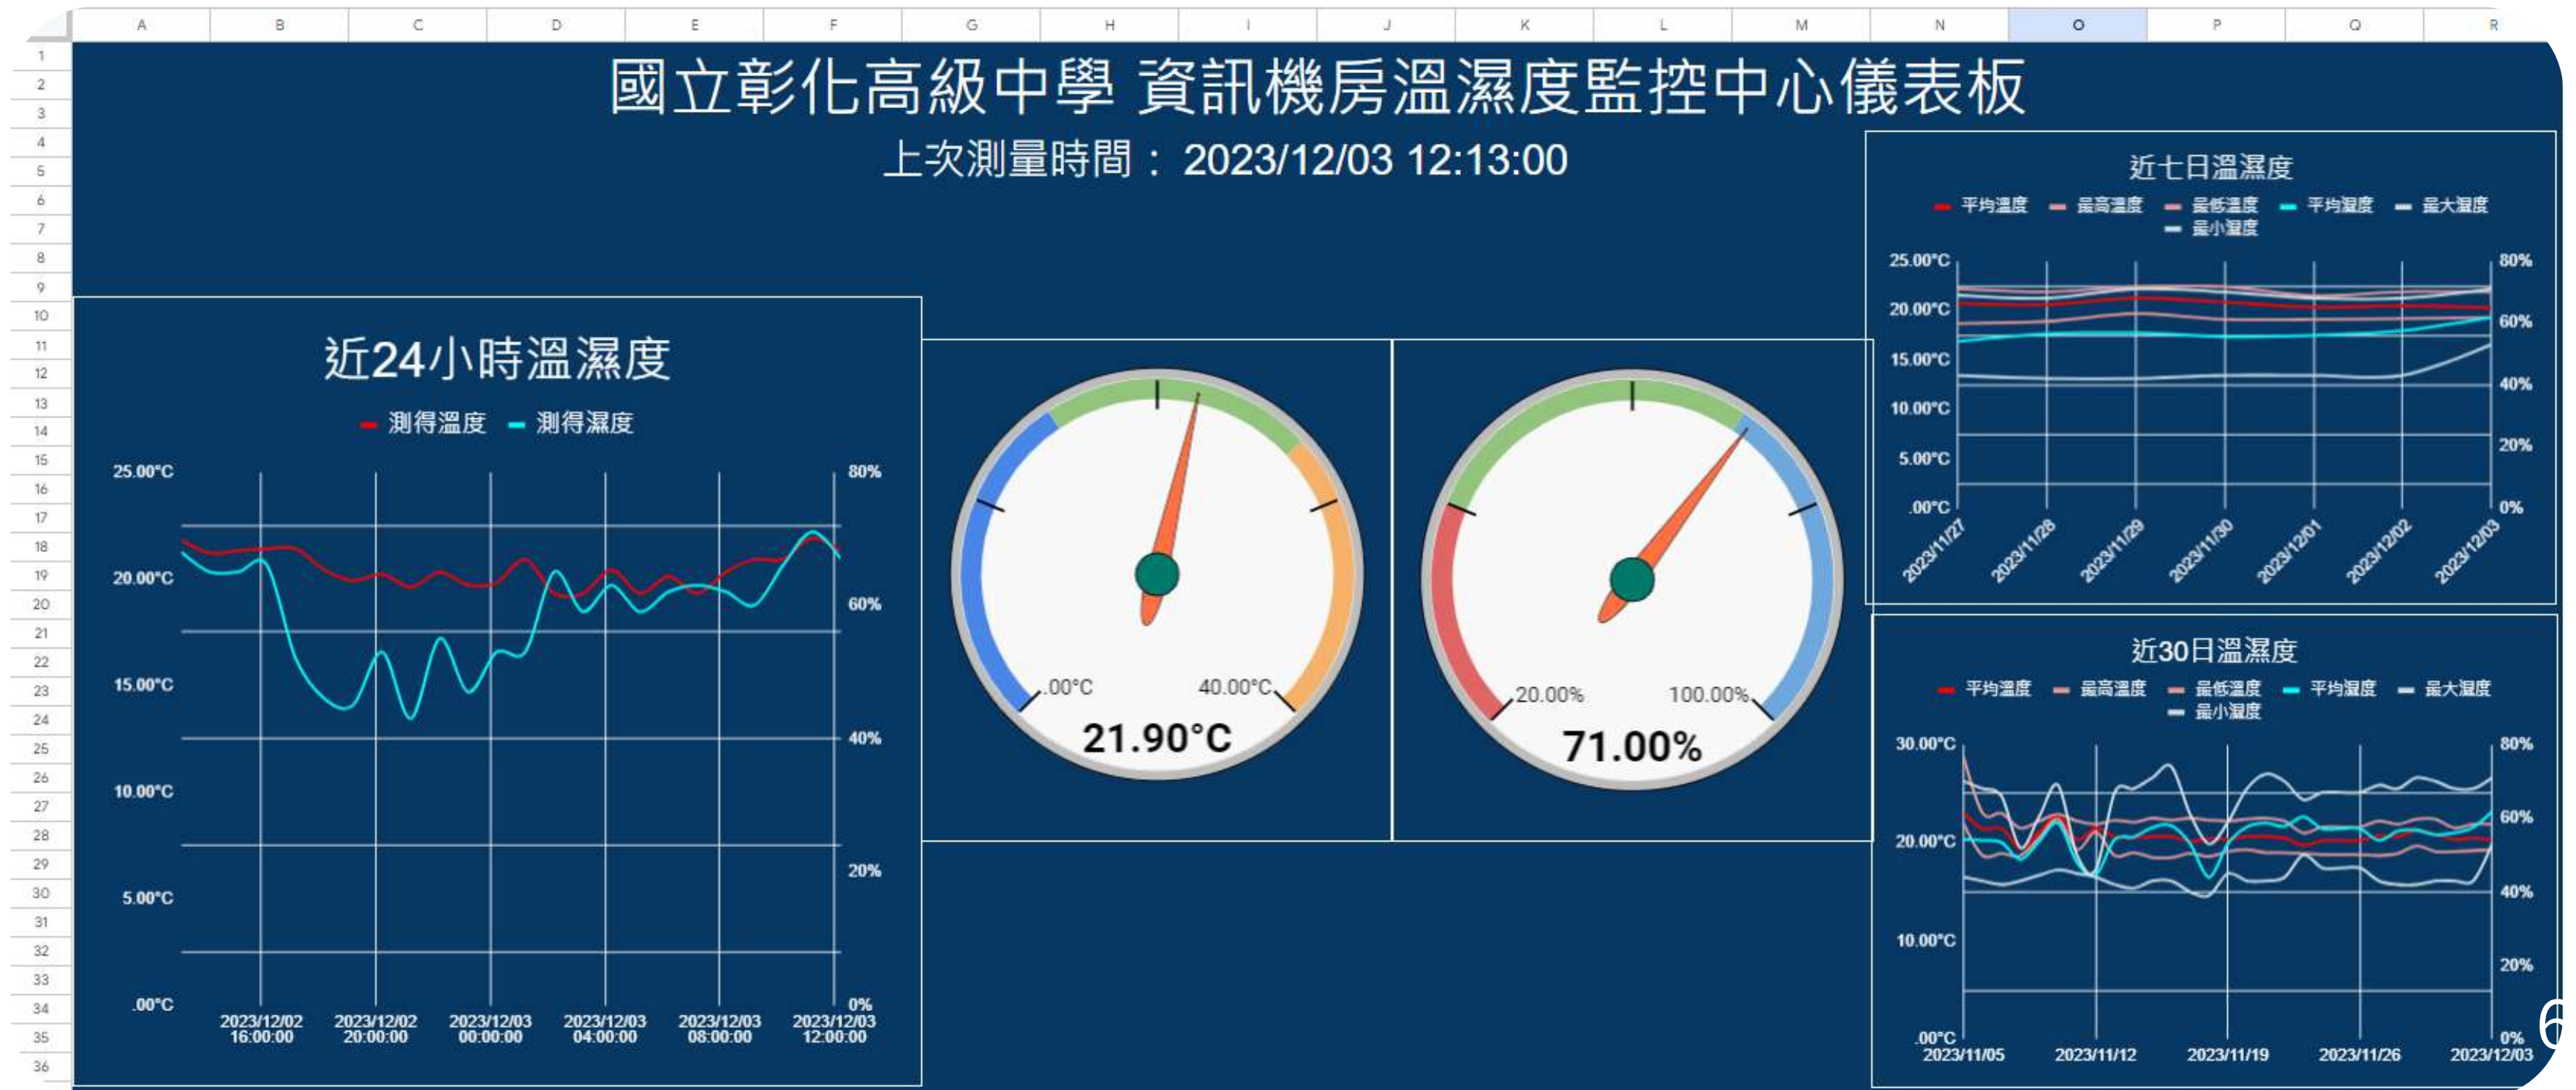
| A | B | C | D | E | F | G | H | I | J | K | L | M | N | O | P | Q | R |
|---|---|---|---|---|---|---|---|---|---|---|---|---|---|---|---|---|---|

1 2 3 4 5 6 7 8 9 10 11 12 13 14 15 16 17 18 19 20 21 22 23 24 25 26 27 28 29 30 31 32 33 34 35 36

國立彰化高級中學 資訊機房溫濕度監控中心儀表板

上次測量時間： 2023/12/03 12:13:00

近24小時溫濕度

測得溫度 測得濕度

25.00°C 20.00°C 15.00°C 10.00°C 5.00°C .00°C

80% 60% 40% 20% 0%

2023/12/02 16:00:00 2023/12/02 20:00:00 2023/12/03 00:00:00 2023/12/03 04:00:00 2023/12/03 08:00:00 2023/12/03 12:00:00

.00°C 40.00°C
21.90°C

20.00% 100.00%
71.00%

近七日溫濕度

平均溫度 最高溫度 最低溫度 平均濕度 最大濕度 最小濕度

25.00°C 20.00°C 15.00°C 10.00°C 5.00°C .00°C

80% 60% 40% 20% 0%

2023/11/27 2023/11/28 2023/11/29 2023/11/30 2023/12/01 2023/12/02 2023/12/03

近30日溫濕度

平均溫度 最高溫度 最低溫度 平均濕度 最大濕度 最小濕度

30.00°C 20.00°C 10.00°C .00°C

80% 60% 40% 20% 0%

2023/11/05 2023/11/12 2023/11/19 2023/11/26 2023/12/03

6